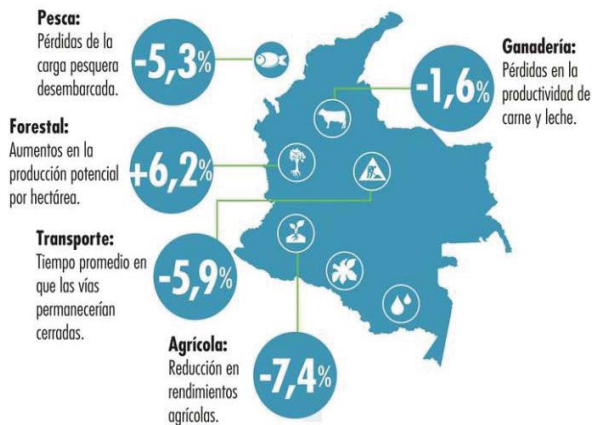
**Pesca:**
Pérdidas de la carga pesquera desembarcada.

-5,3%

**Ganadería:**
Pérdidas en la productividad de carne y leche.

-1,6%

**Forestal:**
Aumentos en la producción potencial por hectárea.

+6,2%

**Transporte:**
Tiempo promedio en que las vías permanecerían cerradas.

-5,9%

**Agrícola:**
Reducción en rendimientos agrícolas.

-7,4%